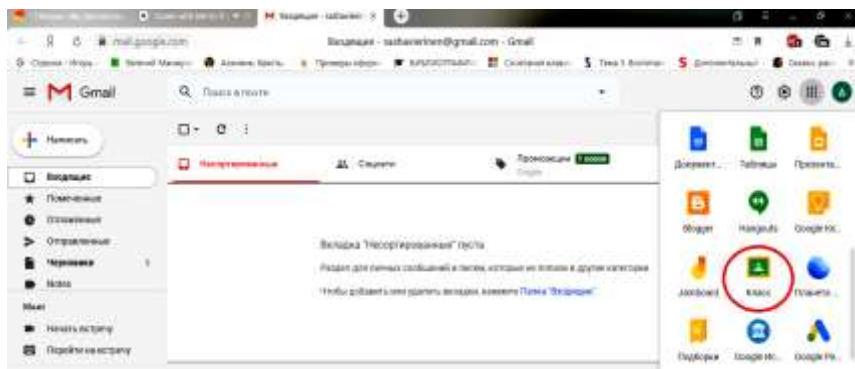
M Входящие - sashavrienen@gmail.com - Gmail

mail.google.com

Входящие - sashavrienen@gmail.com - Gmail

Gmail

Поиск в почте

Написать

Входящие

Помеченные

Отложенные

Отправленные

Черновики 1

Notes

Meet

Начать встречу

Перейти на встречу

Несортированные

Соцсети

Промоакции 1 новое

Google

Вкладка "Несортированные" пуста.

Раздел для личных сообщений и писем, которые не попали в другие категории.

Чтобы добавить или удалить вкладки, нажмите Папка "Входящие".

Документ...

Таблицы

Презента...

Blogger

Hangouts

Google Ka...

Jamboard

Класс

Планета ...

Подборки

Google Mo...

Google Pe...